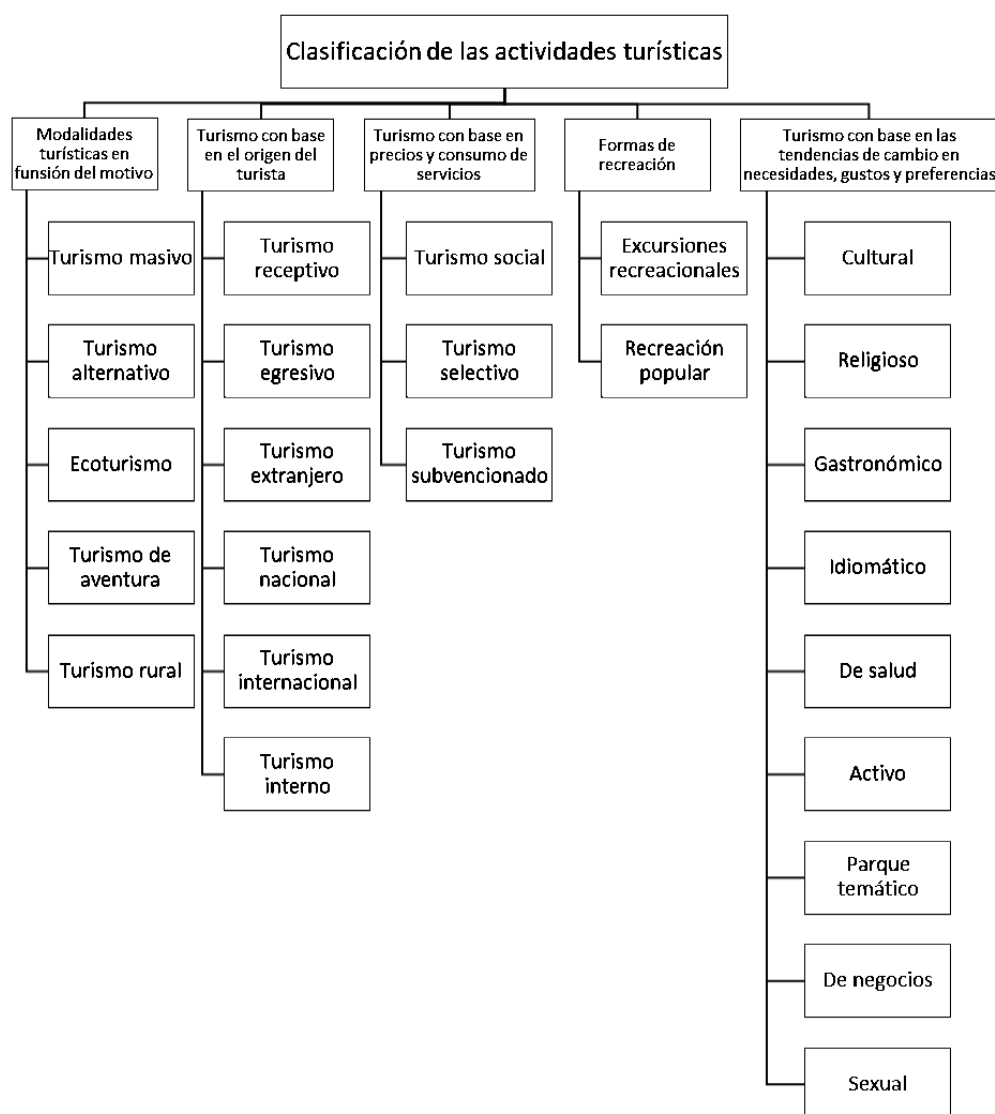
Clasificación de las actividades turísticas

Modalidades turísticas en funsión del motivo

Turismo masivo

Turismo alternativo

Ecoturismo

Turismo de aventura

Turismo rural

Turismo con base en el origen del turista

Turismo receptivo

Turismo egresivo

Turismo extranjero

Turismo nacional

Turismo internacional

Turismo interno

Turismo con base en precios y consumo de servicios

Turismo social

Turismo selectivo

Turismo subvencionado

Formas de recreación

Excursiones recreacionales

Recreación popular

Turismo con base en las tendencias de cambio en necesidades, gustos y preferencias

Cultural

Religioso

Gastronómico

Idiomático

De salud

Activo

Parque temático

De negocios

Sexual